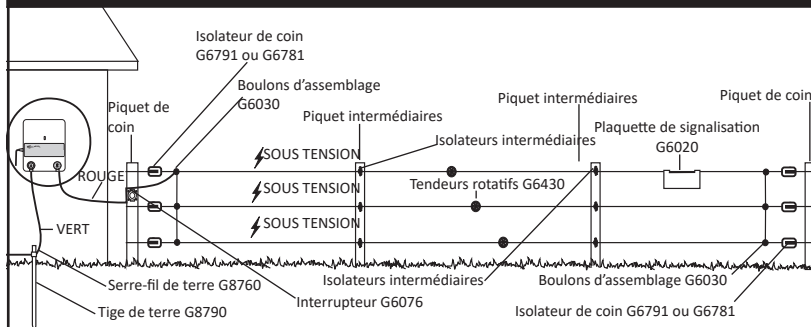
Isolateur de coin
G6791 ou G6781

Boulons d'assemblage
G6030

Piquet de coin

Piquet intermédiaires

Piquet intermédiaires

Piquet de coin

Isolateurs intermédiaires

Plaquette de signalisation
G6020

SOUS TENSION

SOUS TENSION

SOUS TENSION

ROUGE

Tendeurs rotatifs G6430

VERT

Isolateurs intermédiaires

Boulons d'assemblage G6030

Serre-fil de terre G8760

Interrupteur G6076

Tige de terre G8790

Isolateur de coin G6791 ou G6781